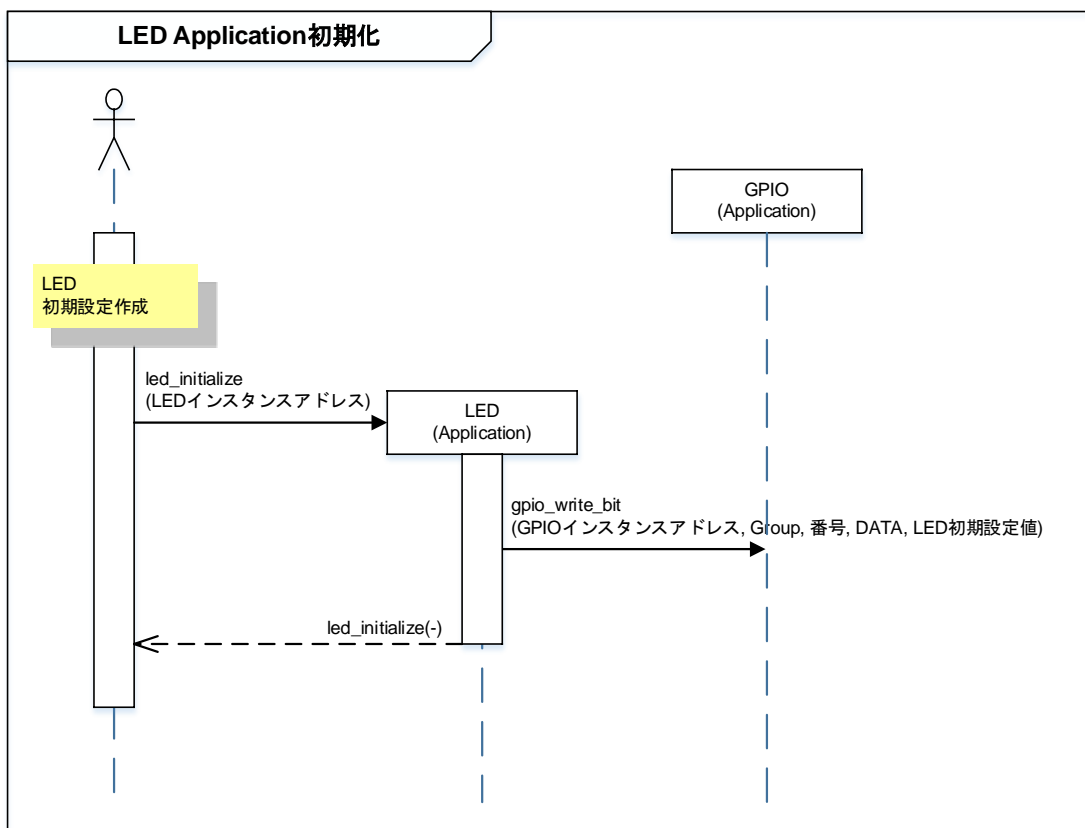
LED Application初期化

GPIO
(Application)

LED
初期設定作成

led_initialize
(LEDインスタンスアドレス)

LED
(Application)

gpio_write_bit
(GPIOインスタンスアドレス, Group, 番号, DATA, LED初期設定値)

led_initialize(-)